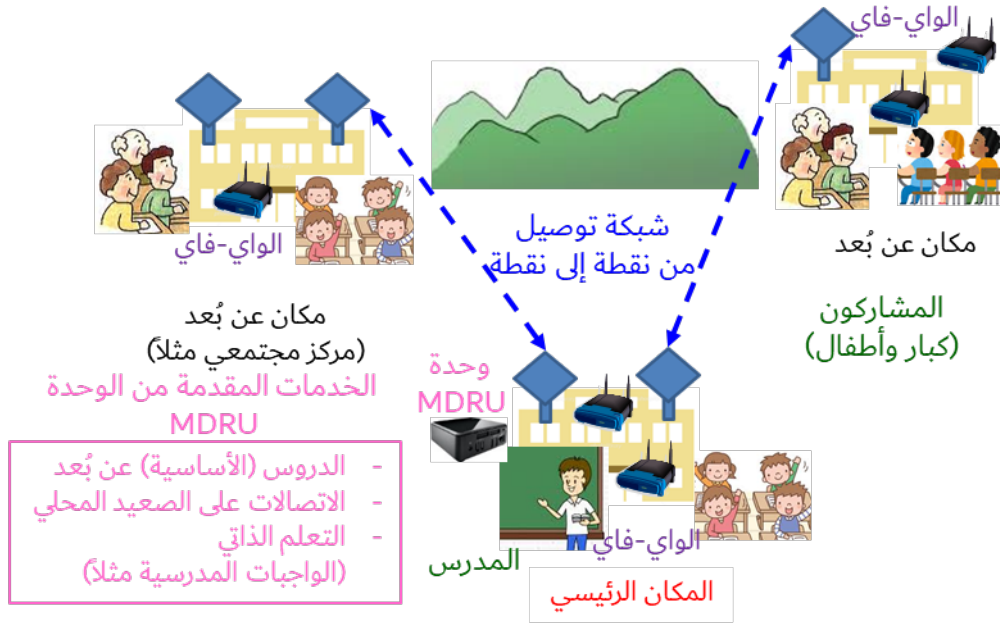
الواي-فاي

الواي-فاي

شبكة توصيل
من نقطة إلى نقطة

مكان عن بُعد

المشاركون
(كبار وأطفال)

مكان عن بُعد
(مركز مجتمعي مثلاً)

الخدمات المقدمة من الوحدة MDRU

- الدروس (الأساسية) عن بُعد
- الاتصالات على الصعيد المحلي
- التعلم الذاتي
(الواجبات المدرسية مثلاً)

وحدة MDRU

المدرس

الواي-فاي

المكان الرئيسي